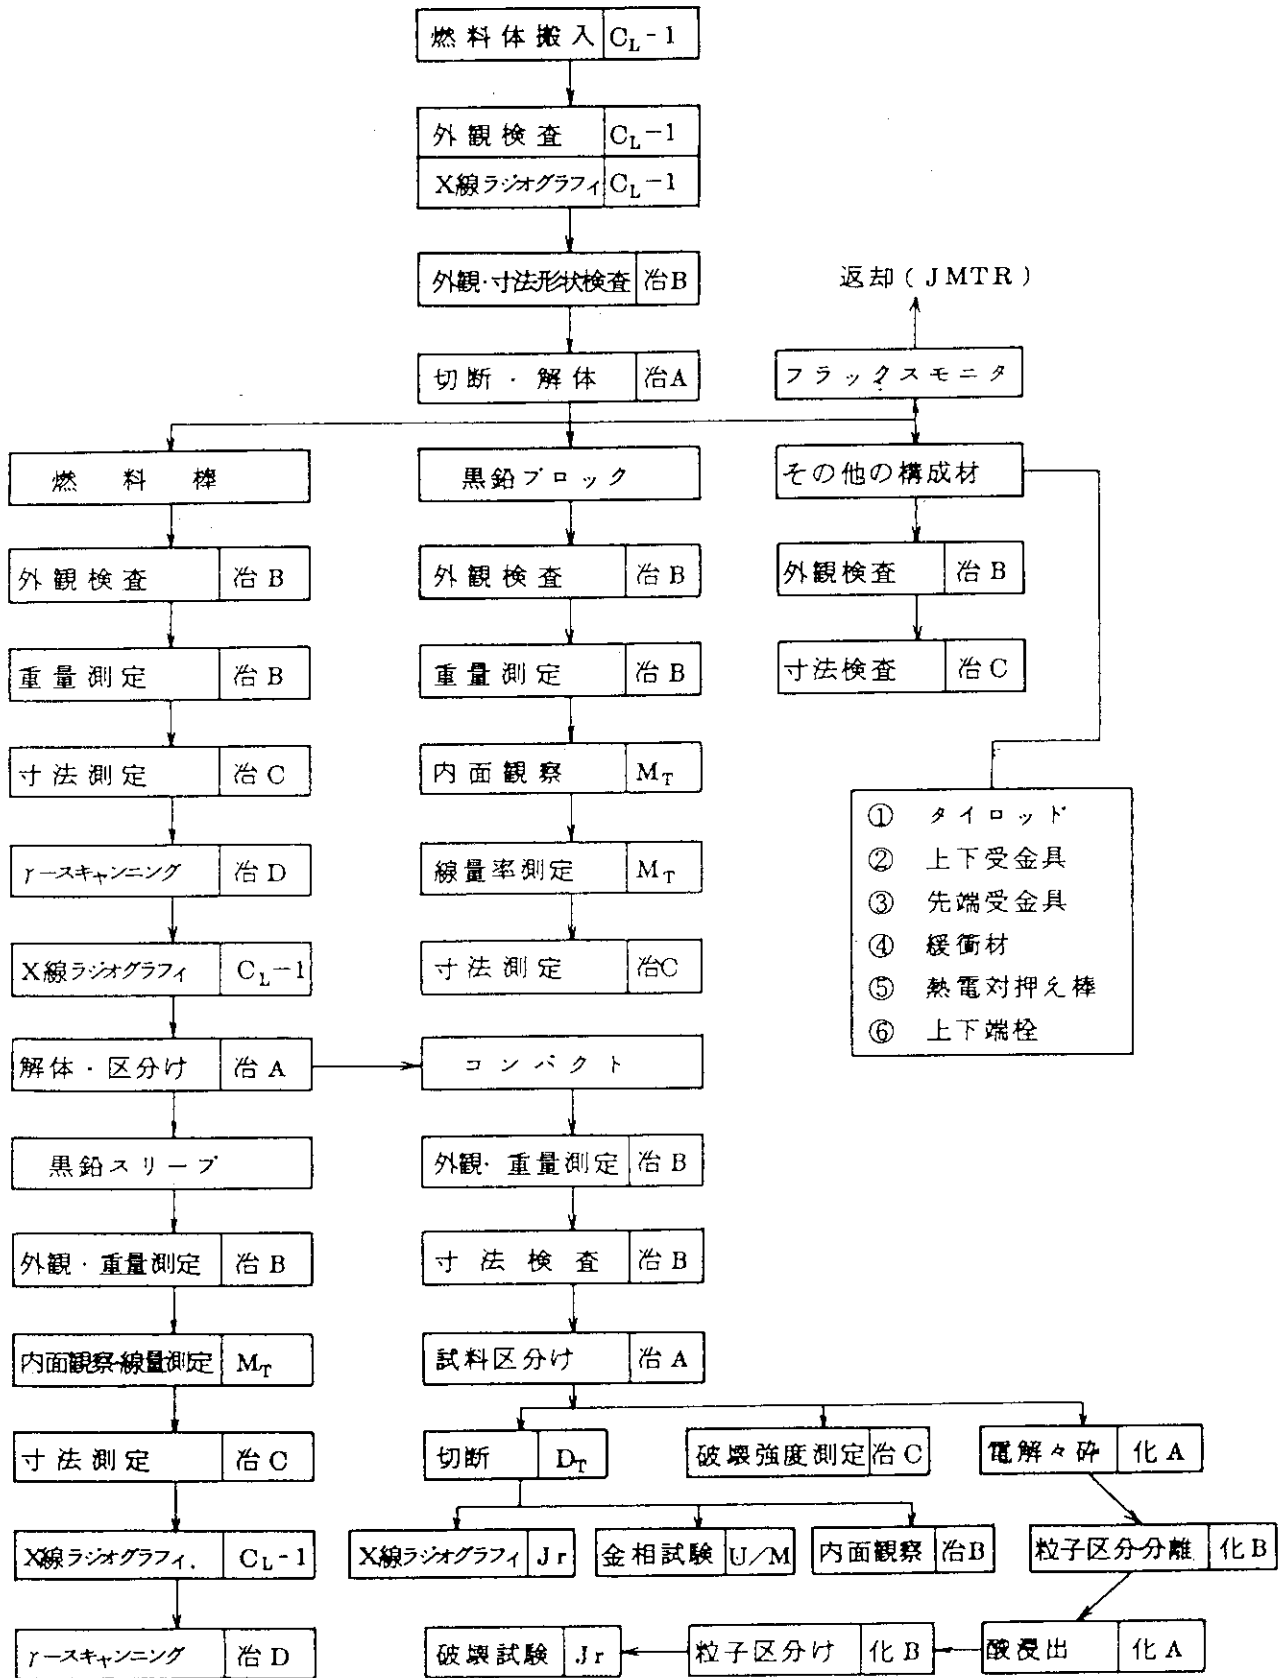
燃料体搬入 $C_L-1$

外観検査 $C_L-1$

X線ラジオグラフィ $C_L-1$

外観·寸法形状検査 冶B

返却（JMTR）

切断·解体 冶A

フラックスモニタ

燃料棒

黒鉛ブロック

その他の構成材

外観検査 冶B

外観検査 冶B

外観検査 冶B

重量測定 冶B

重量測定 冶B

寸法検査 冶C

寸法測定 冶C

内面観察 $M_T$

γ-スキャンニング 冶D

線量率測定 $M_T$

X線ラジオグラフィ $C_L-1$

寸法測定 冶C

①　タイロッド
②　上下受金具
③　先端受金具
④　緩衝材
⑤　熱電対押え棒
⑥　上下端栓

解体·区分け 冶A

コンパクト

黒鉛スリーブ

外観·重量測定 冶B

外観·重量測定 冶B

寸法検査 冶B

内面観察·線量測定 $M_T$

試料区分け 冶A

寸法測定 冶C

切断 $D_T$

破壊強度測定 冶C

電解々砕 化A

X線ラジオグラフィ. $C_L-1$

X線ラジオグラフィ Jr

金相試験 U/M

内面観察 冶B

粒子区分分離 化B

γ-スキャンニング 冶D

破壊試験 Jr

粒子区分け 化B

酸浸出 化A